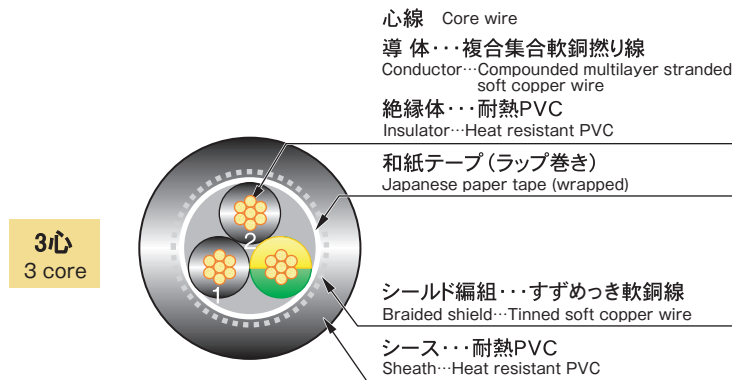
心線 Core wire

導 体・・・複合集合軟銅撚り線
Conductor…Compounded multilayer stranded soft copper wire

絶縁体・・・耐熱PVC
Insulator…Heat resistant PVC

和紙テープ（ラップ巻き）
Japanese paper tape (wrapped)

3心
3 core

2
1

シールド編組・・・すずめっき軟銅線
Braided shield…Tinned soft copper wire

シース・・・耐熱PVC
Sheath…Heat resistant PVC